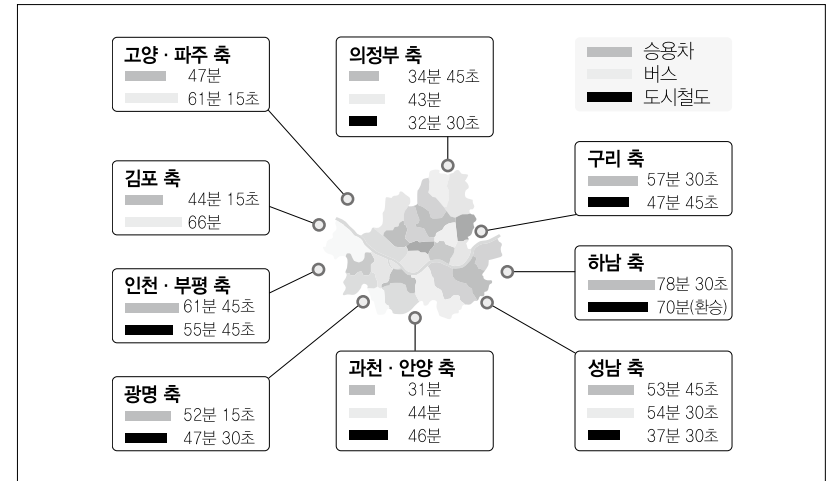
고양 · 파주 축
47분
61분 15초

의정부 축
34분 45초
43분
32분 30초

승용차
버스
도시철도

김포 축
44분 15초
66분

구리 축
57분 30초
47분 45초

인천 · 부평 축
61분 45초
55분 45초

하남 축
78분 30초
70분(환승)

광명 축
52분 15초
47분 30초

과천 · 안양 축
31분
44분
46분

성남 축
53분 45초
54분 30초
37분 30초